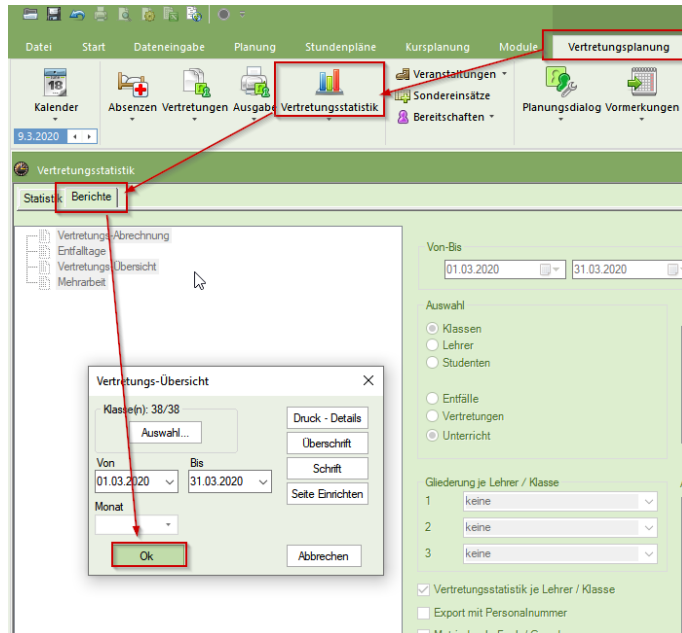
Datei Start Dateneingabe Planung Stundenpläne Kursplanung Module Vertretungsplanung

Kalender
9.3.2020

Absenzen Vertretungen Ausgabe Vertretungsstatistik

Veranstaltungen
Sondereinsätze
Bereitschaften

Planungsdialog Vormerkungen

Vertretungsstatistik

Statistik Berichte

Vertretungs-Abrechnung
Entfalltage
Vertretungs-Übersicht
Mehrarbeit

Von-Bis
01.03.2020 31.03.2020

Auswahl
Klassen
Lehrer
Studenten

Entfälle
Vertretungen
Unterricht

Gliederung je Lehrer / Klasse
1 keine
2 keine
3 keine

Vertretungsstatistik je Lehrer / Klasse
Export mit Personalnummer

Vertretungs-Übersicht

Klasse(n): 38/38
Auswahl...

Druck - Details
Überschrift
Schrift
Seite Einrichten

Von 01.03.2020
Bis 31.03.2020
Monat

Ok
Abbrechen